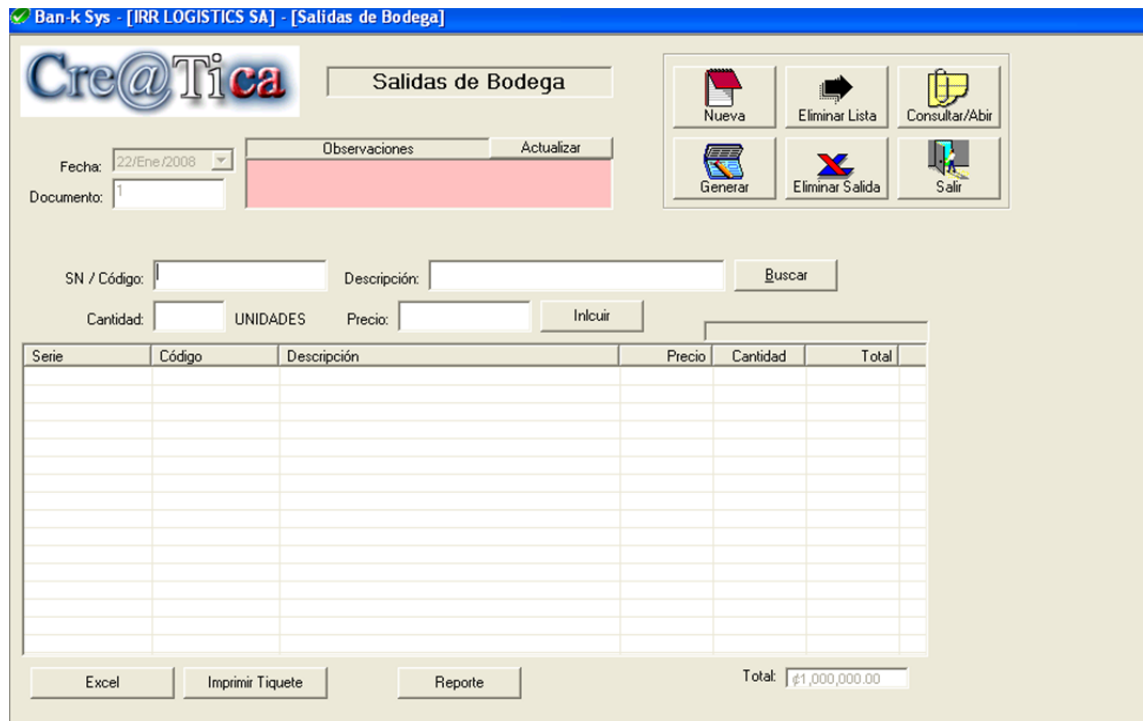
Ban-k Sys - [IRR LOGISTICS SA] - [Salidas de Bodega]

Cre@Tica

Salidas de Bodega

Nueva
Eliminar Lista
Consultar/Abir
Generar
Eliminar Salida
Salir

Fecha: 22/Ene/2008
Documento: 1

Observaciones
Actualizar

SN / Código:
Descripción:
Buscar

Cantidad:
UNIDADES
Precio:
Inlcuir

| Serie | Código | Descripción | Precio | Cantidad | Total |
|---|---|---|---|---|---|

Excel
Imprimir Tiquete
Reporte

Total: ¢1,000,000.00